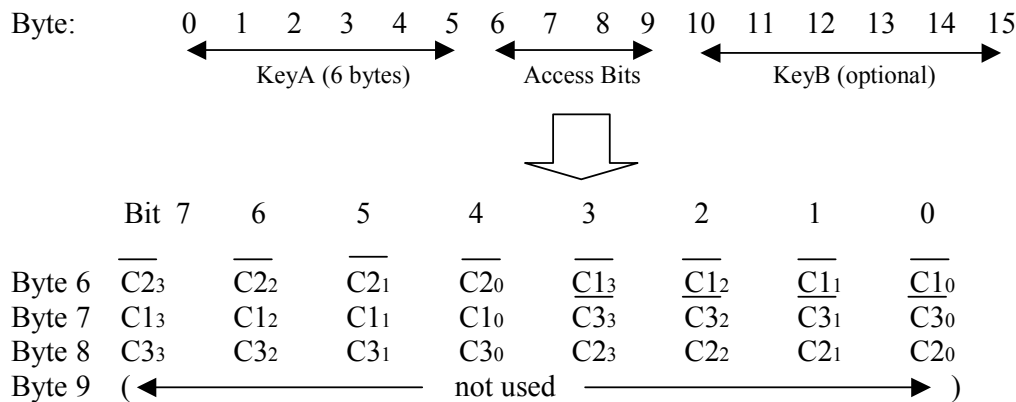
Byte: 0 1 2 3 4 5 6 7 8 9 10 11 12 13 14 15

KeyA (6 bytes) Access Bits KeyB (optional)

| | Bit 7 | 6 | 5 | 4 | 3 | 2 | 1 | 0 |
|---|---|---|---|---|---|---|---|---|
| Byte 6 | $\overline{C2_3}$ | $\overline{C2_2}$ | $\overline{C2_1}$ | $\overline{C2_0}$ | $\overline{C1_3}$ | $\overline{C1_2}$ | $\overline{C1_1}$ | $\overline{C1_0}$ |
| Byte 7 | $C1_3$ | $C1_2$ | $C1_1$ | $C1_0$ | $\overline{C3_3}$ | $\overline{C3_2}$ | $\overline{C3_1}$ | $\overline{C3_0}$ |
| Byte 8 | $C3_3$ | $C3_2$ | $C3_1$ | $C3_0$ | $C2_3$ | $C2_2$ | $C2_1$ | $C2_0$ |
| Byte 9 | ( | | | not used | | | | ) |